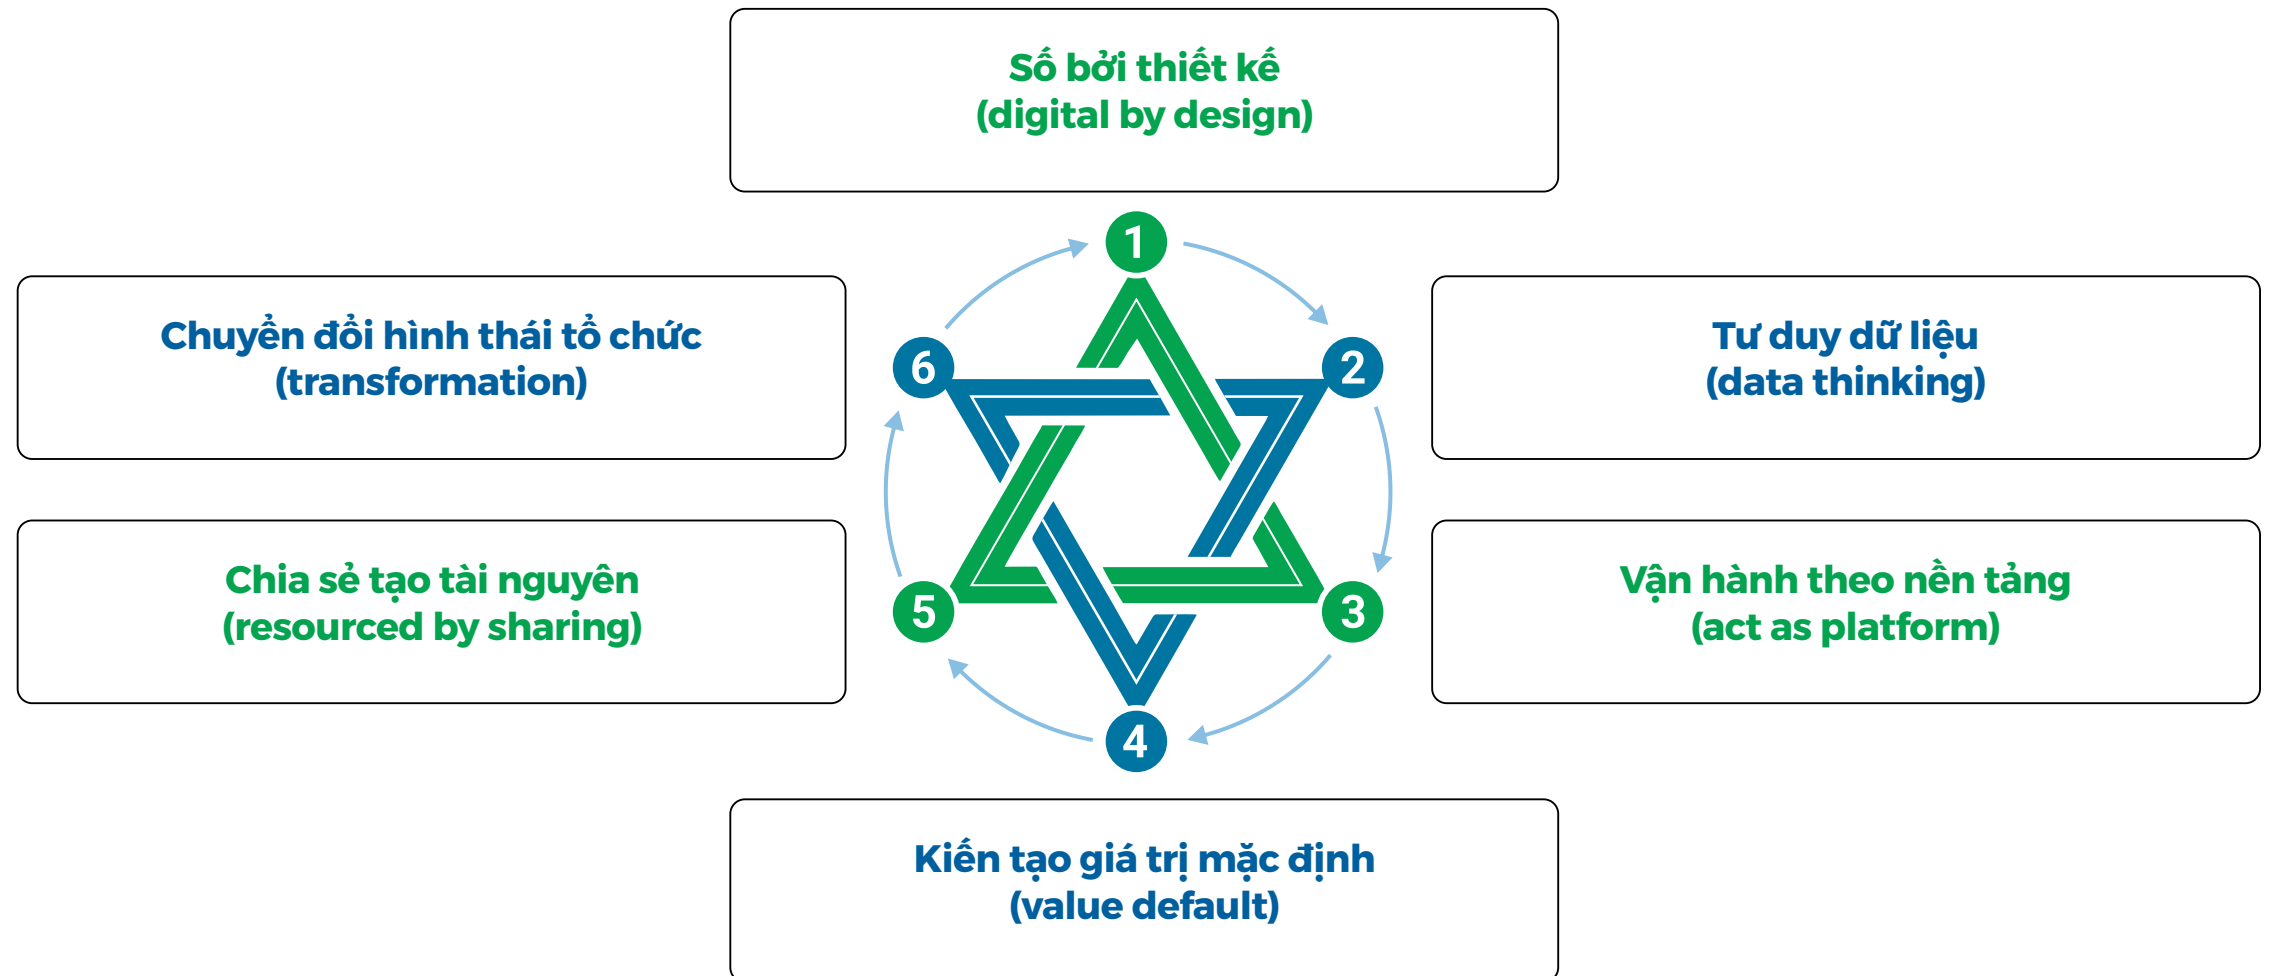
Số bởi thiết kế
(digital by design)

Chuyển đổi hình thái tổ chức
(transformation)

Tư duy dữ liệu
(data thinking)

1

6

2

Chia sẻ tạo tài nguyên
(resourced by sharing)

Vận hành theo nền tảng
(act as platform)

5

3

4

Kiến tạo giá trị mặc định
(value default)